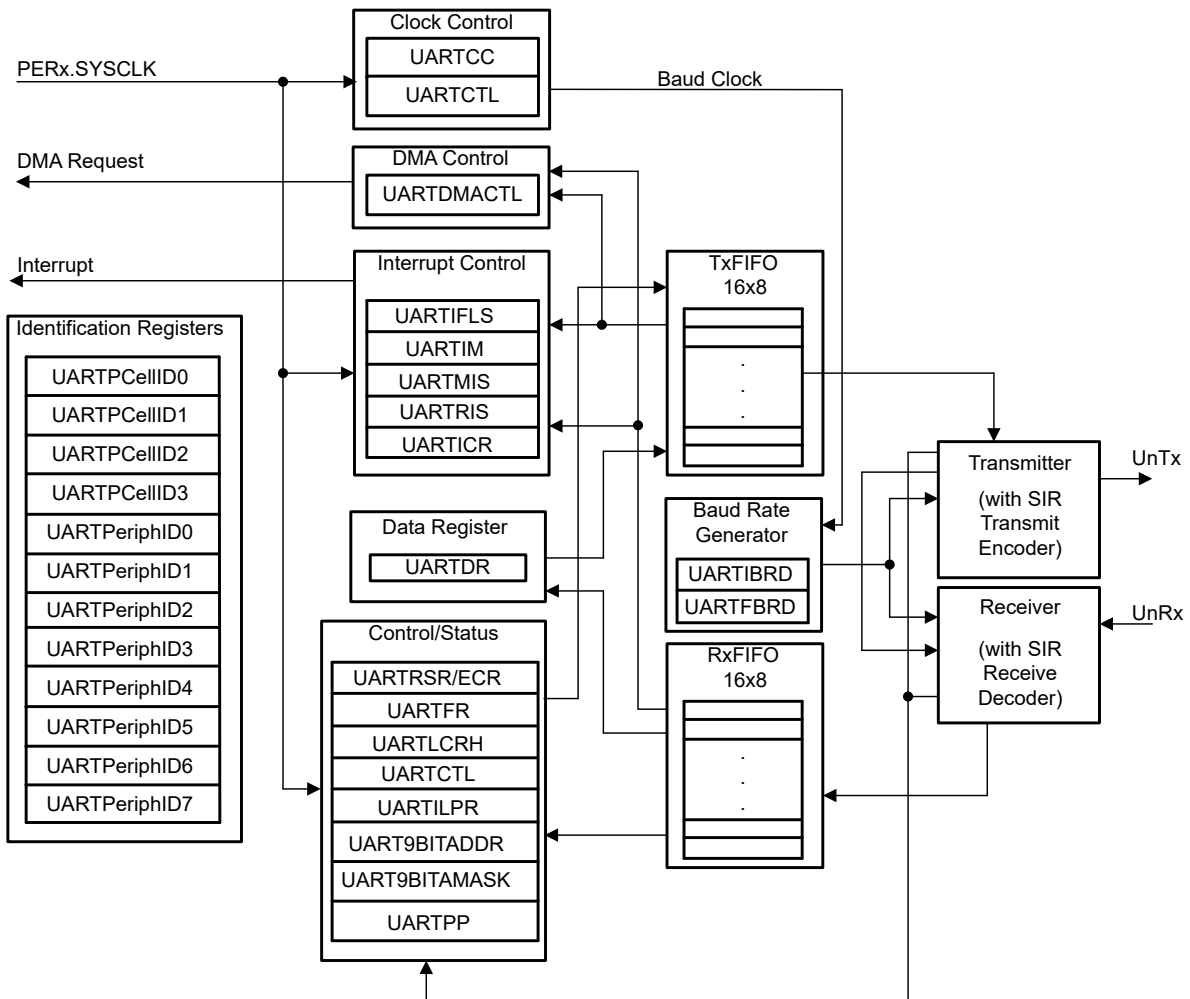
PERx.SYSCLK

Clock Control
UARTCC
UARTCTL

Baud Clock

DMA Request

DMA Control
UARTDMACTL

Interrupt

Interrupt Control
UARTIFLS
UARTIM
UARTMIS
UARTRIS
UARTICR

TxFIFO
16x8
.
.
.

Identification Registers
UARTPCellID0
UARTPCellID1
UARTPCellID2
UARTPCellID3
UARTPeriphID0
UARTPeriphID1
UARTPeriphID2
UARTPeriphID3
UARTPeriphID4
UARTPeriphID5
UARTPeriphID6
UARTPeriphID7

Transmitter
(with SIR Transmit Encoder)

UnTx

Data Register
UARTDR

Baud Rate Generator
UARTIBRD
UARTFBRD

Receiver
(with SIR Receive Decoder)

UnRx

Control/Status
UARTRSR/ECR
UARTFR
UARTLCRH
UARTCTL
UARTILPR
UART9BITADDR
UART9BITAMASK
UARTPP

RxFIFO
16x8
.
.
.